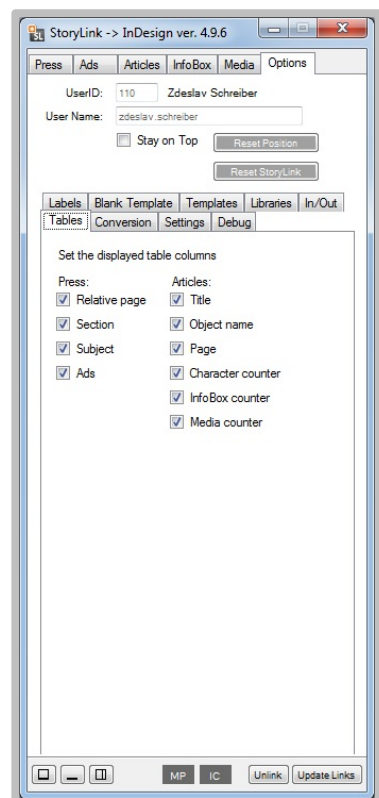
StoryLink -> InDesign ver. 4.9.6

Press | Ads | Articles | InfoBox | Media | Options

UserID: 110 Zdeslav Schreiber

User Name: zdeslav.schreiber

Stay on Top

Reset Position

Reset StoryLink

Labels | Blank Template | Templates | Libraries | In/Out

Tables | Conversion | Settings | Debug

Set the displayed table columns

Press:
Relative page
Section
Subject
Ads

Articles:
Title
Object name
Page
Character counter
InfoBox counter
Media counter

MP IC Unlink Update Links